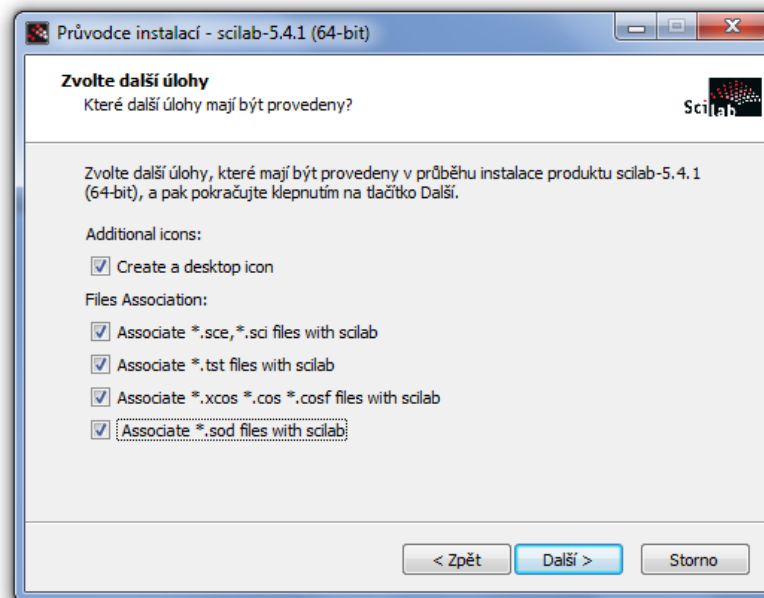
Průvodce instalací - scilab-5.4.1 (64-bit)

Zvolte další úlohy
Které další úlohy mají být provedeny?

Scilab

Zvolte další úlohy, které mají být provedeny v průběhu instalace produktu scilab-5.4.1 (64-bit), a pak pokračujte klepnutím na tlačítko Další.

Additional icons:

Create a desktop icon

Files Association:

Associate *.sce,*.sci files with scilab

Associate *.tst files with scilab

Associate *.xcos *.cos *.cosf files with scilab

Associate *.sod files with scilab

< Zpět
Další >
Storno